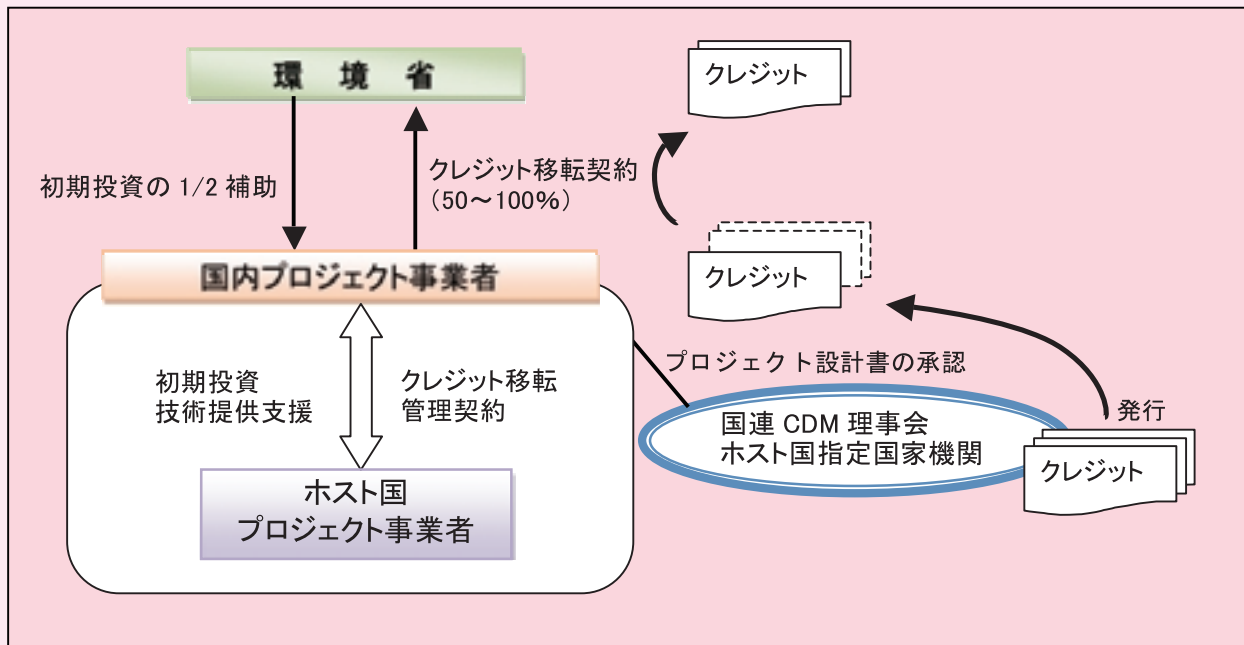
環 境 省

クレジット

初期投資の 1/2 補助

クレジット移転契約
（50～100%）

クレジット

国内プロジェクト事業者

プロジェクト設計書の承認

初期投資
技術提供支援

クレジット移転
管理契約

発行

国連 CDM 理事会
ホスト国指定国家機関

クレジット

ホスト国
プロジェクト事業者